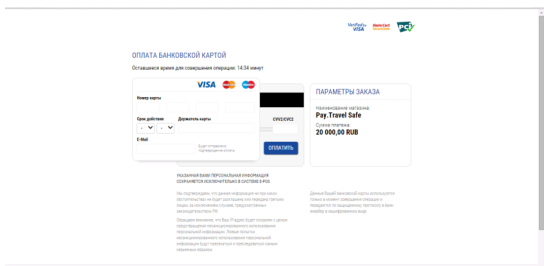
Verified by VISA
Mastercard SecureCode
PCI

ОПЛАТА БАНКОВСКОЙ КАРТОЙ

Оставшееся время для совершения операции: 14:34 минут

VISA

Номер карты

Срок действия
Держатель карты
CVV2/CVC2

E-Mail

Будет отправлено подтверждение оплаты

ОПЛАТИТЬ

ПАРАМЕТРЫ ЗАКАЗА

Наименование магазина
Pay.Travel Safe

Сумма платежа
20 000,00 RUB

УКАЗАННАЯ ВАМИ ПЕРСОНАЛЬНАЯ ИНФОРМАЦИЯ СОХРАНЯЕТСЯ ИСКЛЮЧИТЕЛЬНО В СИСТЕМЕ В PCI

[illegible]

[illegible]

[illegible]